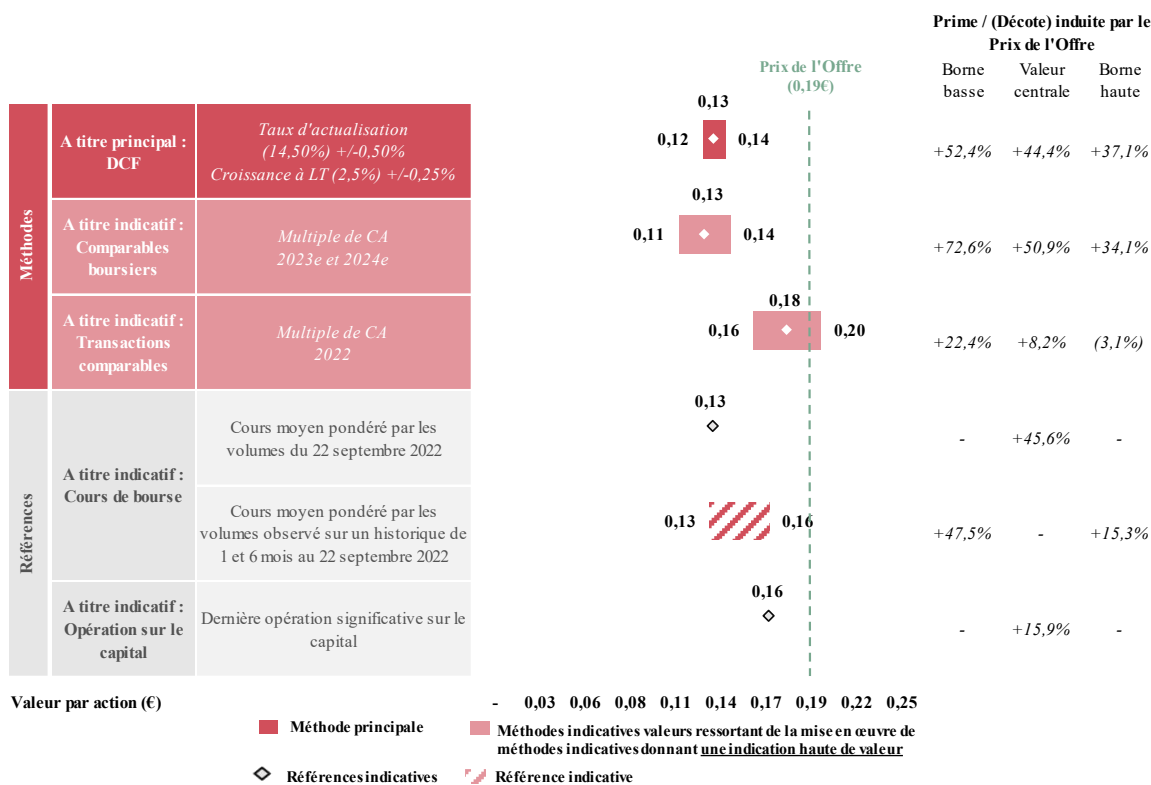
Prime / (Décote) induite par le Prix de l'Offre

Borne basse | Valeur centrale | Borne haute

Prix de l'Offre (0,19€)

Méthodes

A titre principal : DCF

Taux d'actualisation (14,50%) +/-0,50% Croissance à LT (2,5%) +/-0,25%

0,13
0,12 0,14

+52,4% +44,4% +37,1%

A titre indicatif : Comparables boursiers

Multiple de CA 2023e et 2024e

0,13
0,11 0,14

+72,6% +50,9% +34,1%

A titre indicatif : Transactions comparables

Multiple de CA 2022

0,18
0,16 0,20

+22,4% +8,2% (3,1%)

Références

A titre indicatif : Cours de bourse

Cours moyen pondéré par les volumes du 22 septembre 2022

0,13

- +45,6% -

Cours moyen pondéré par les volumes observé sur un historique de 1 et 6 mois au 22 septembre 2022

0,13 0,16

+47,5% - +15,3%

A titre indicatif : Opération sur le capital

Dernière opération significative sur le capital

0,16

- +15,9% -

Valeur par action (€)

- 0,03 0,06 0,08 0,11 0,14 0,17 0,19 0,22 0,25

Méthode principale

Méthodes indicatives valeurs ressortant de la mise en œuvre de méthodes indicatives donnant une indication haute de valeur

Références indicatives

Référence indicative